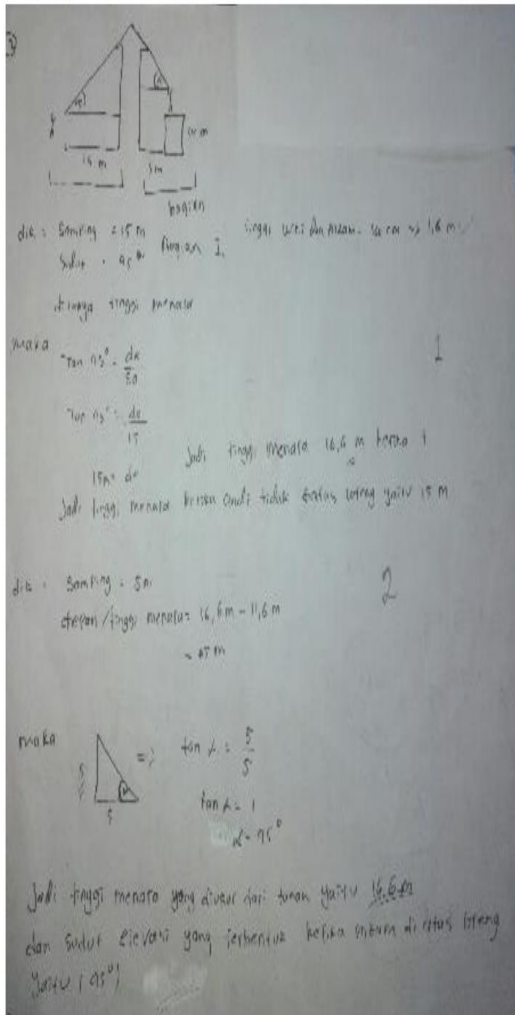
3)

45

15 m

5 m

11 m

bagian

dik : Samping = 15 m
Sudut = 45° bagian I,

tinggi Wei dan Azam = 1,6 m

dit : tinggi menara

maka
$\tan 45° = \frac{de}{sa}$

$\tan 45° = \frac{de}{15}$

$15 m = de$

Jadi tinggi menara 16,6 m bagian 1

1

Jadi tinggi menara bersama Andi tidak diatas tiang yaitu 15 m

dik : Samping = 5 m
depan / tinggi menara = 16,6 m − 11,6 m
= 5 m

2

maka

5

5

=> $\tan \alpha = \frac{5}{5}$

$\tan \alpha = 1$

$\alpha = 45°$

Jadi tinggi menara yang diukur dari tanah yaitu 16,6 m dan sudut elevasi yang terbentuk ketika sistem di atas tiang yaitu (45°)